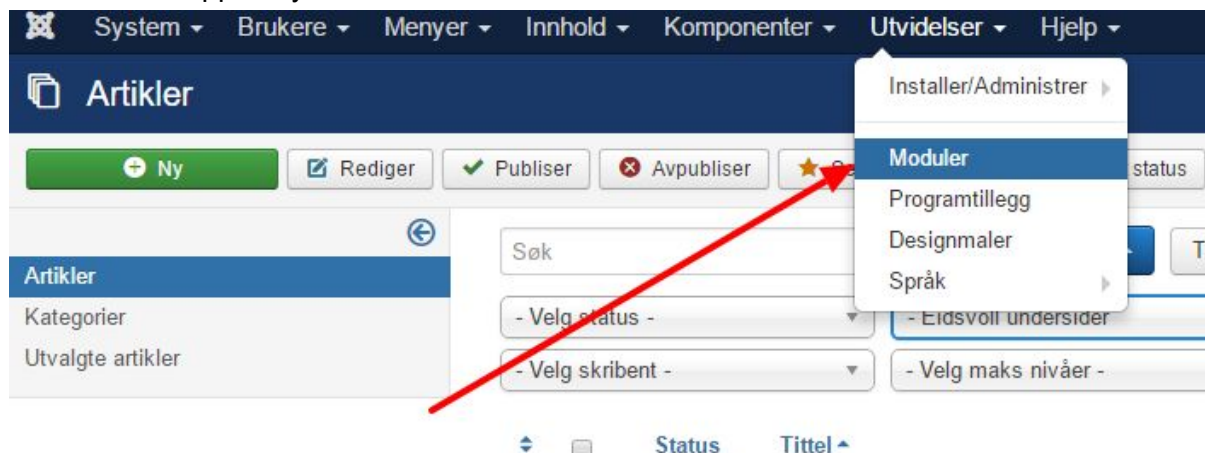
System ▾ Brukere ▾ Menyer ▾ Innhold ▾ Komponenter ▾ Utvidelser ▾ Hjelp ▾

Artikler

Ny
Rediger
Publiser
Avpubliser
S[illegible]
status

Installer/Administrer
Moduler
Programtillegg
Designmaler
Språk

Artikler
Kategorier
Utvalgte artikler

Søk
T
- Velg status -
- Eidsvoll undersider
- Velg skribent -
- Velg maks nivåer -

Status
Tittel